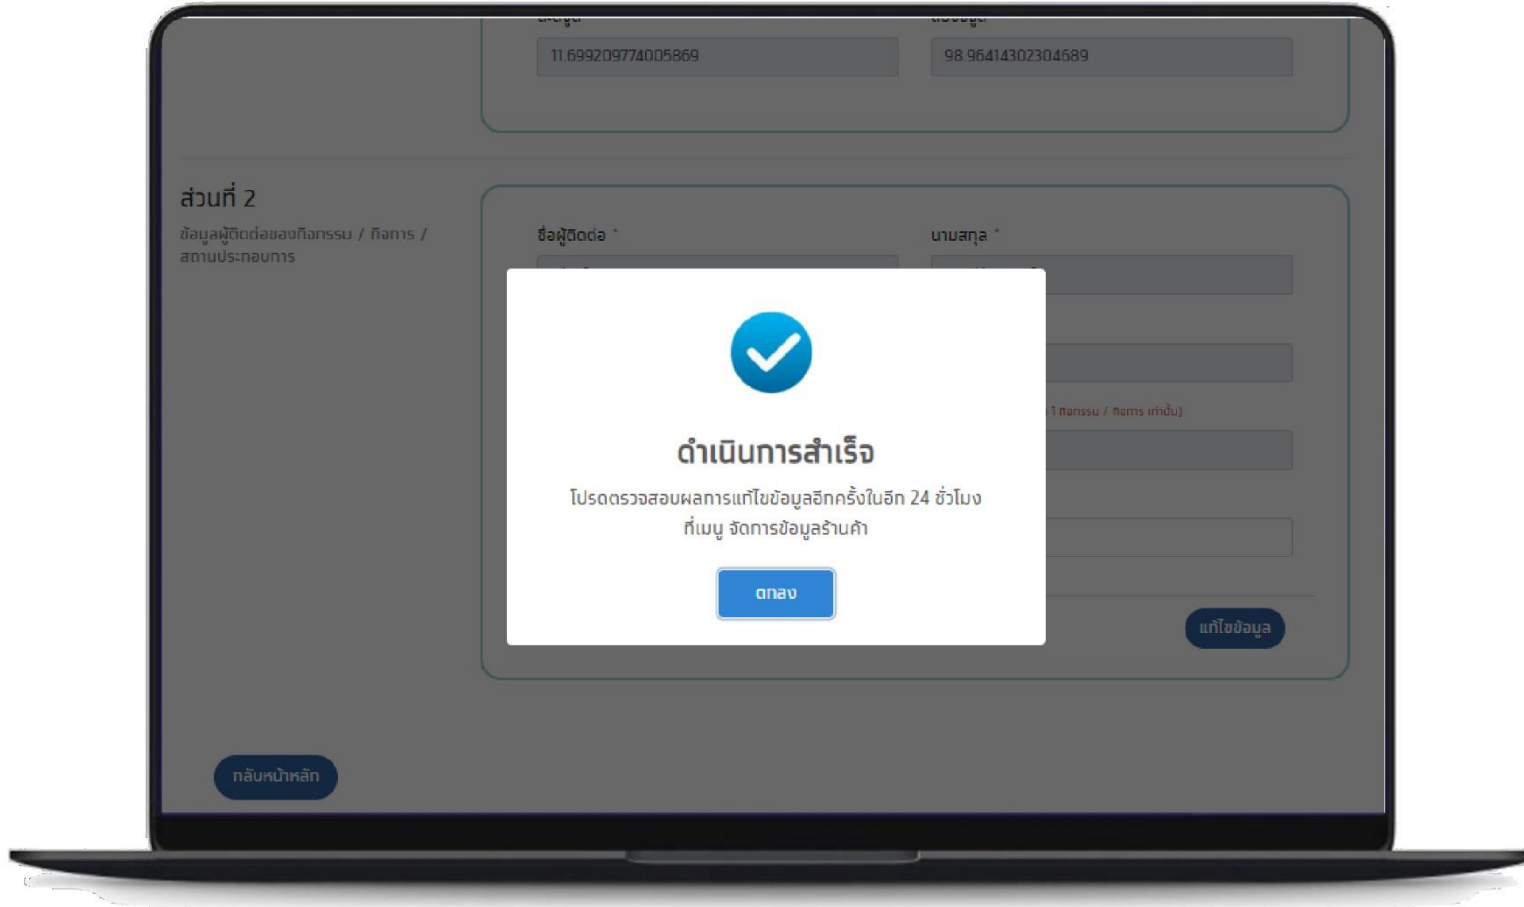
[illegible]
11.699209774005869

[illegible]
98.96414302304689

ส่วนที่ 2
ข้อมูลผู้ติดต่อของกิจกรรม / กิจการ / สถานประกอบการ

ชื่อผู้ติดต่อ *

นามสกุล *

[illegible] 1 กิจกรรม / กิจการ เท่านั้น)

ดำเนินการสำเร็จ
โปรดตรวจสอบผลการแก้ไขข้อมูลอีกครั้งในอีก 24 ชั่วโมง ที่เมนู จัดการข้อมูลร้านค้า

ตกลง

แก้ไขข้อมูล

กลับหน้าหลัก